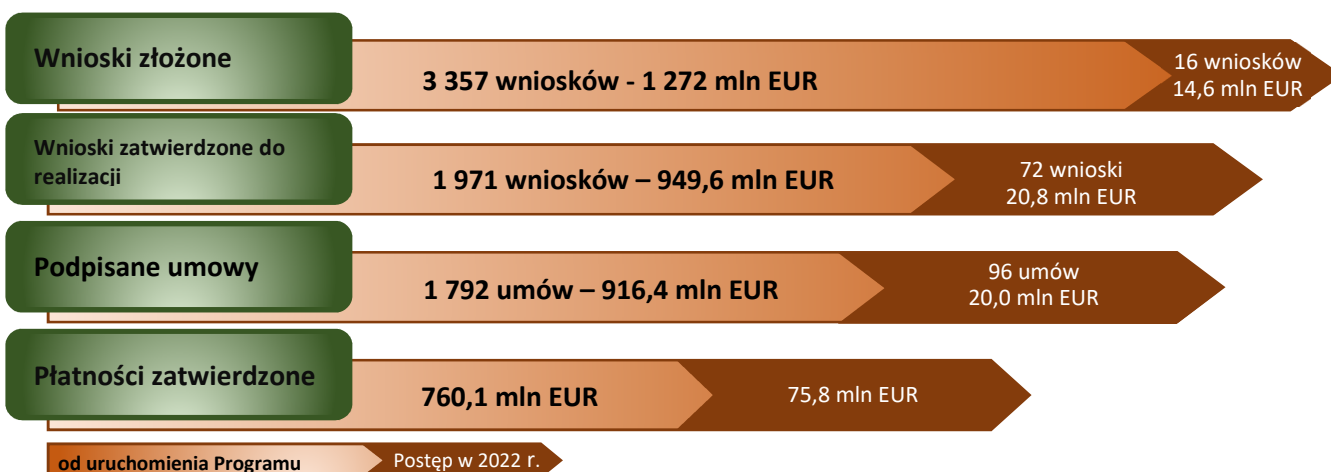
Wnioski złożone

3 357 wniosków - 1 272 mln EUR

16 wniosków
14,6 mln EUR

Wnioski zatwierdzone do realizacji

1 971 wniosków – 949,6 mln EUR

72 wnioski
20,8 mln EUR

Podpisane umowy

1 792 umów – 916,4 mln EUR

96 umów
20,0 mln EUR

Płatności zatwierdzone

760,1 mln EUR

75,8 mln EUR

od uruchomienia Programu

Postęp w 2022 r.